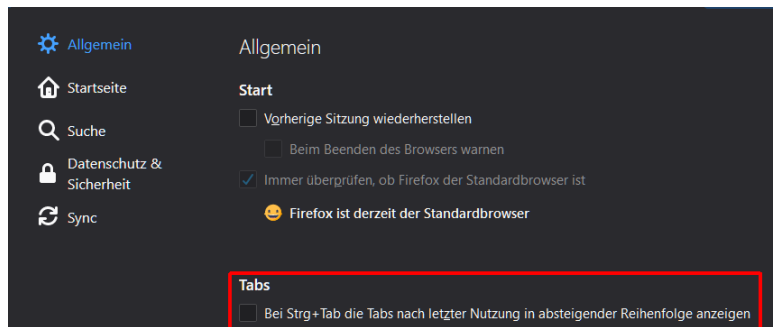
Allgemein
Startseite
Suche
Datenschutz & Sicherheit
Sync

Allgemein

Start

Vorherige Sitzung wiederherstellen

Beim Beenden des Browsers warnen

Immer überprüfen, ob Firefox der Standardbrowser ist

Firefox ist derzeit der Standardbrowser

Tabs

Bei Strg+Tab die Tabs nach letzter Nutzung in absteigender Reihenfolge anzeigen